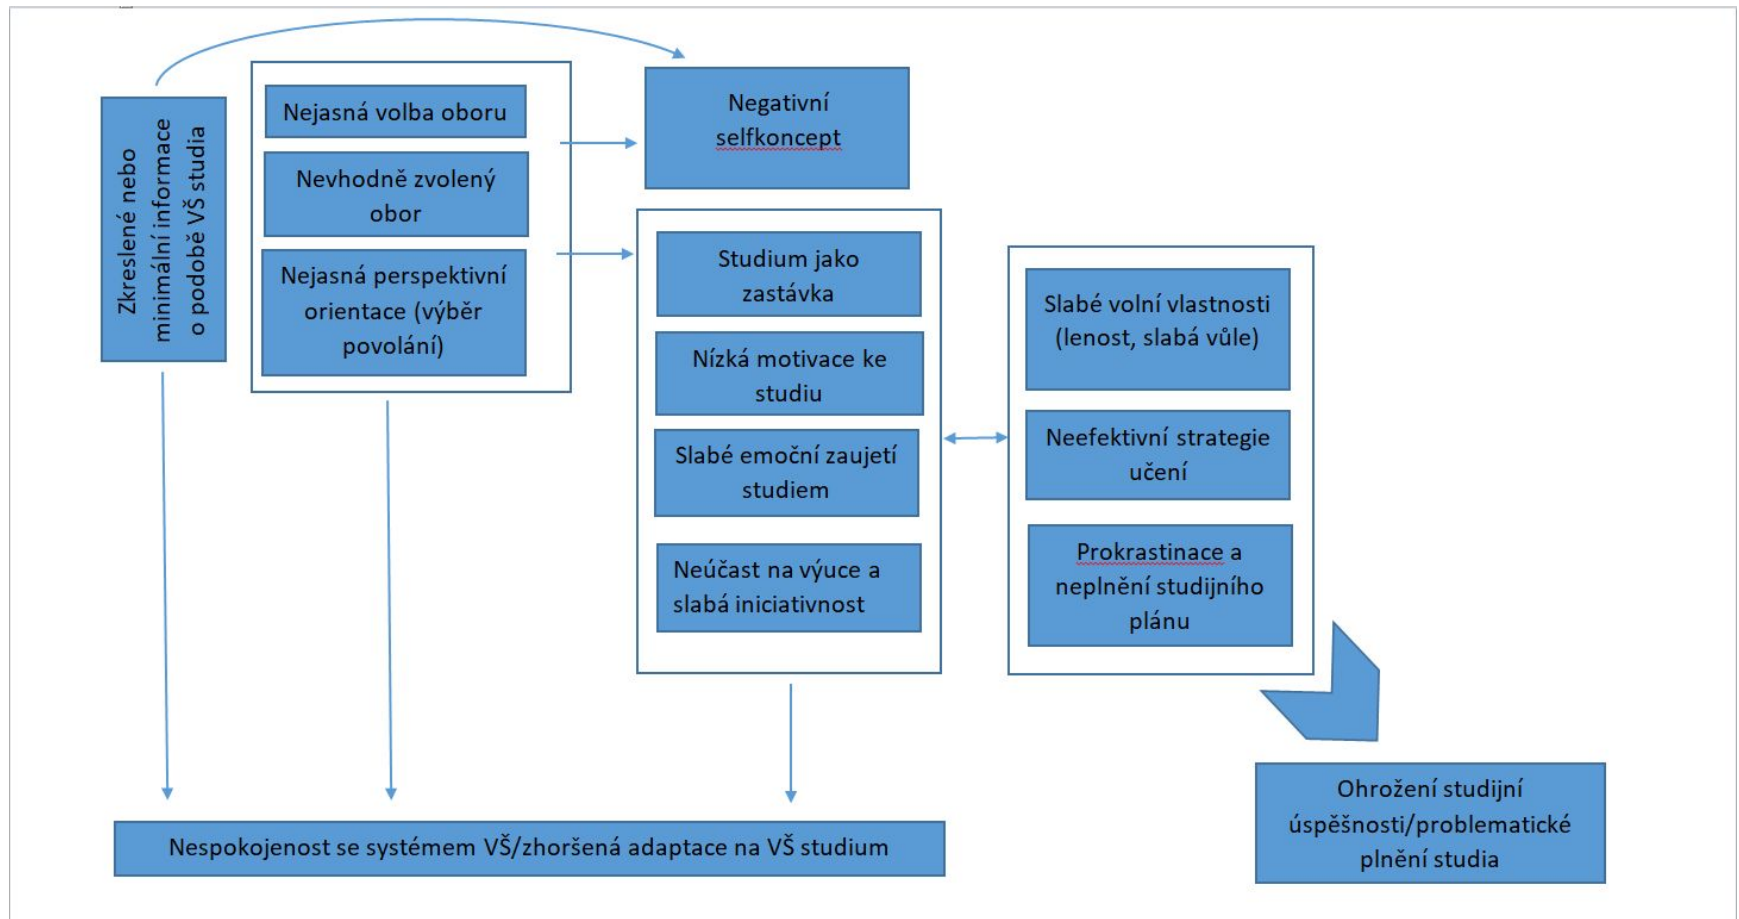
Zkreslené nebo minimální informace o podobě VŠ studia

Nejasná volba oboru

Nevhodně zvolený obor

Nejasná perspektivní orientace (výběr povolání)

Negativní selfkoncept

Studium jako zastávka

Nízká motivace ke studiu

Slabé emoční zaujetí studiem

Neúčast na výuce a slabá iniciativnost

Slabé volní vlastnosti (lenost, slabá vůle)

Neefektivní strategie učení

Prokrastinace a neplnění studijního plánu

Ohrožení studijní úspěšnosti/problematické plnění studia

Nespokojenost se systémem VŠ/zhoršená adaptace na VŠ studium